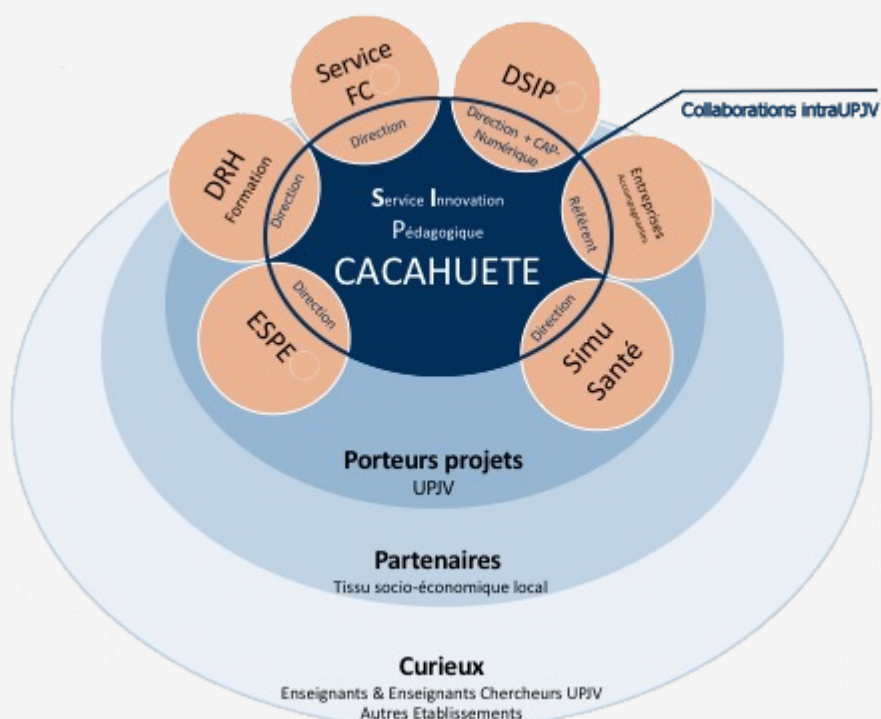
Service FC

Direction

DSIP

Direction + CAP-Numérique

Collaborations intraUPJV

DRH
Formation

Direction

Service Innovation
Pédagogique
CACAHUETE

Entreprises
Accompagnées

Référent

ESPE

Direction

Simu Santé

Direction

Porteurs projets
UPJV

Partenaires
Tissu socio-économique local

Curieux
Enseignants & Enseignants Chercheurs UPJV
Autres Etablissements